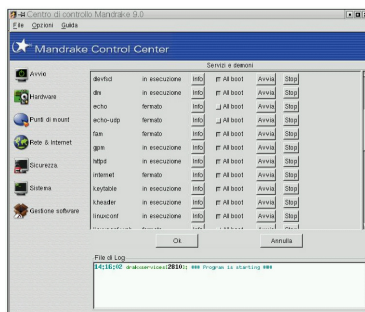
Centro di controllo Mandrake 9.0
File Opzioni Guida

Mandrake Control Center

Avvio
Hardware
Punti di mount
Rete & Internet
Sicurezza
Sistema
Gestione software

Servizi e demoni

| | | | | | |
|---|---|---|---|---|---|
| devfsd | in esecuzione | Info | All boot | Avvia | Stop |
| dm | in esecuzione | Info | All boot | Avvia | Stop |
| echo | fermato | Info | All boot | Avvia | Stop |
| echo-udp | fermato | Info | All boot | Avvia | Stop |
| fam | fermato | Info | All boot | Avvia | Stop |
| gpm | in esecuzione | Info | All boot | Avvia | Stop |
| httpd | in esecuzione | Info | All boot | Avvia | Stop |
| internet | fermato | Info | All boot | Avvia | Stop |
| keytable | in esecuzione | Info | All boot | Avvia | Stop |
| kheader | in esecuzione | Info | All boot | Avvia | Stop |
| linuxconf | in esecuzione | Info | All boot | Avvia | Stop |

Ok
Annulla

File di Log
14:16:02 drakservices[2810]: ### Program is starting ###